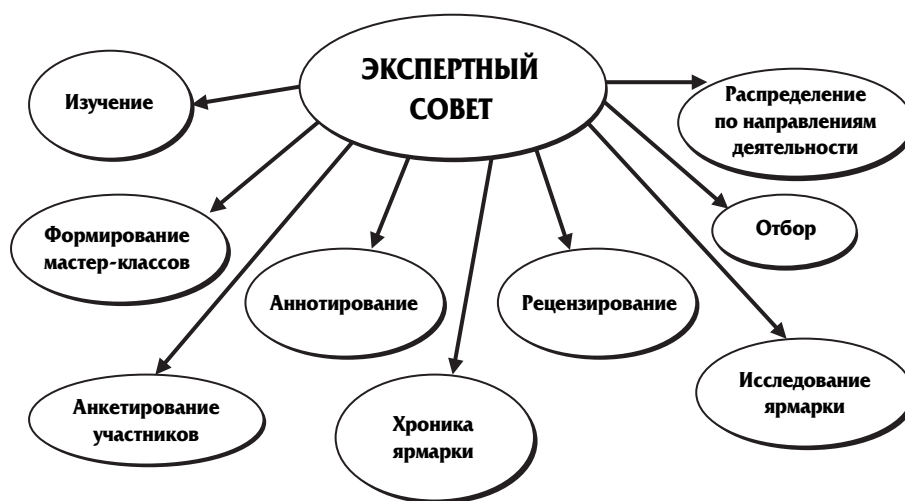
ЭКСПЕРТНЫЙ СОВЕТ

Изучение

Распределение по направлениям деятельности

Отбор

Формирование мастер-классов

Аннотирование

Рецензирование

Исследование ярмарки

Анкетирование участников

Хроника ярмарки